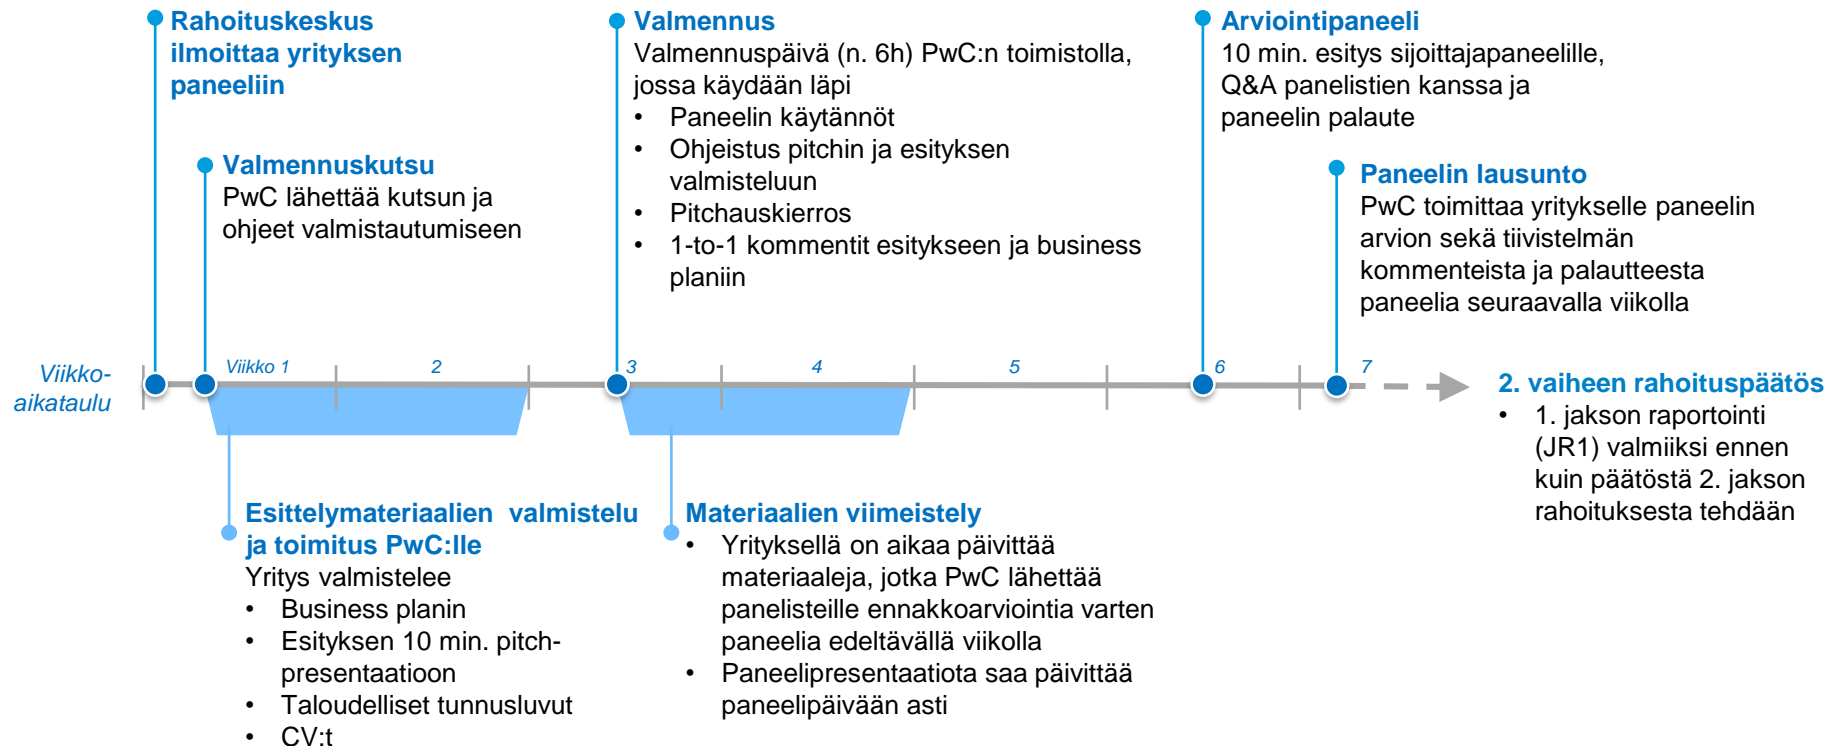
Rahoituskeskus ilmoittaa yrityksen paneeliin

Valmennuskutsu
PwC lähettää kutsun ja ohjeet valmistautumiseen

Valmennus
Valmennuspäivä (n. 6h) PwC:n toimistolla, jossa käydään läpi
• Paneelin käytännöt
• Ohjeistus pitchin ja esityksen valmisteluun
• Pitchauskierros
• 1-to-1 kommentit esitykseen ja business planiin

Arviointipaneeli
10 min. esitys sijoittajapaneelille, Q&A panelistien kanssa ja paneelin palaute

Paneelin lausunto
PwC toimittaa yritykselle paneelin arvion sekä tiivistelmän kommenteista ja palautteesta paneelia seuraavalla viikolla

Viikko-aikataulu

Viikko 1 2 3 4 5 6 7

2. vaiheen rahoituspäätös
• 1. jakson raportointi (JR1) valmiiksi ennen kuin päätöstä 2. jakson rahoituksesta tehdään

Esittelymateriaalien valmistelu ja toimitus PwC:lle
Yritys valmistelee
• Business planin
• Esityksen 10 min. pitch-presentaatioon
• Taloudelliset tunnusluvut
• CV:t

Materiaalien viimeistely
• Yrityksellä on aikaa päivittää materiaaleja, jotka PwC lähettää panelisteille ennakkoarviointia varten paneelia edeltävällä viikolla
• Paneelipresentaatiota saa päivittää paneelipäivään asti